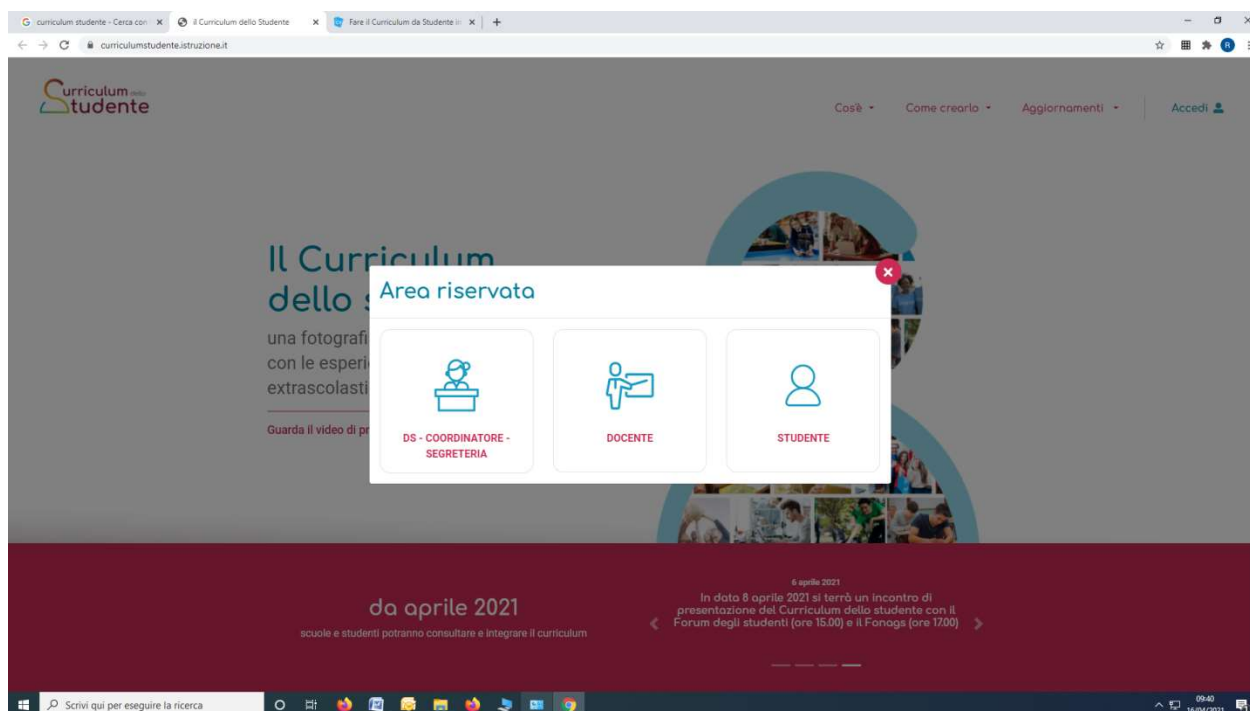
G curriculum studente - Cerca con × | Il Curriculum dello Studente × | Fare il Curriculum da Studente in × | +

curriculumstudente.istruzione.it

Curriculum dello Studente

Cos'è ▾ Come crearlo ▾ Aggiornamenti ▾ Accedi

Il Curriculum dello s

una fotografi con le esperi extrascolasti

Guarda il video di pr

Area riservata

×

DS - COORDINATORE - SEGRETERIA

DOCENTE

STUDENTE

da aprile 2021

scuole e studenti potranno consultare e integrare il curriculum

6 aprile 2021

In data 8 aprile 2021 si terrà un incontro di presentazione del Curriculum dello studente con il Forum degli studenti (ore 15.00) e il Fonags (ore 17.00)

Scrivi qui per eseguire la ricerca

09:40
16/04/2021